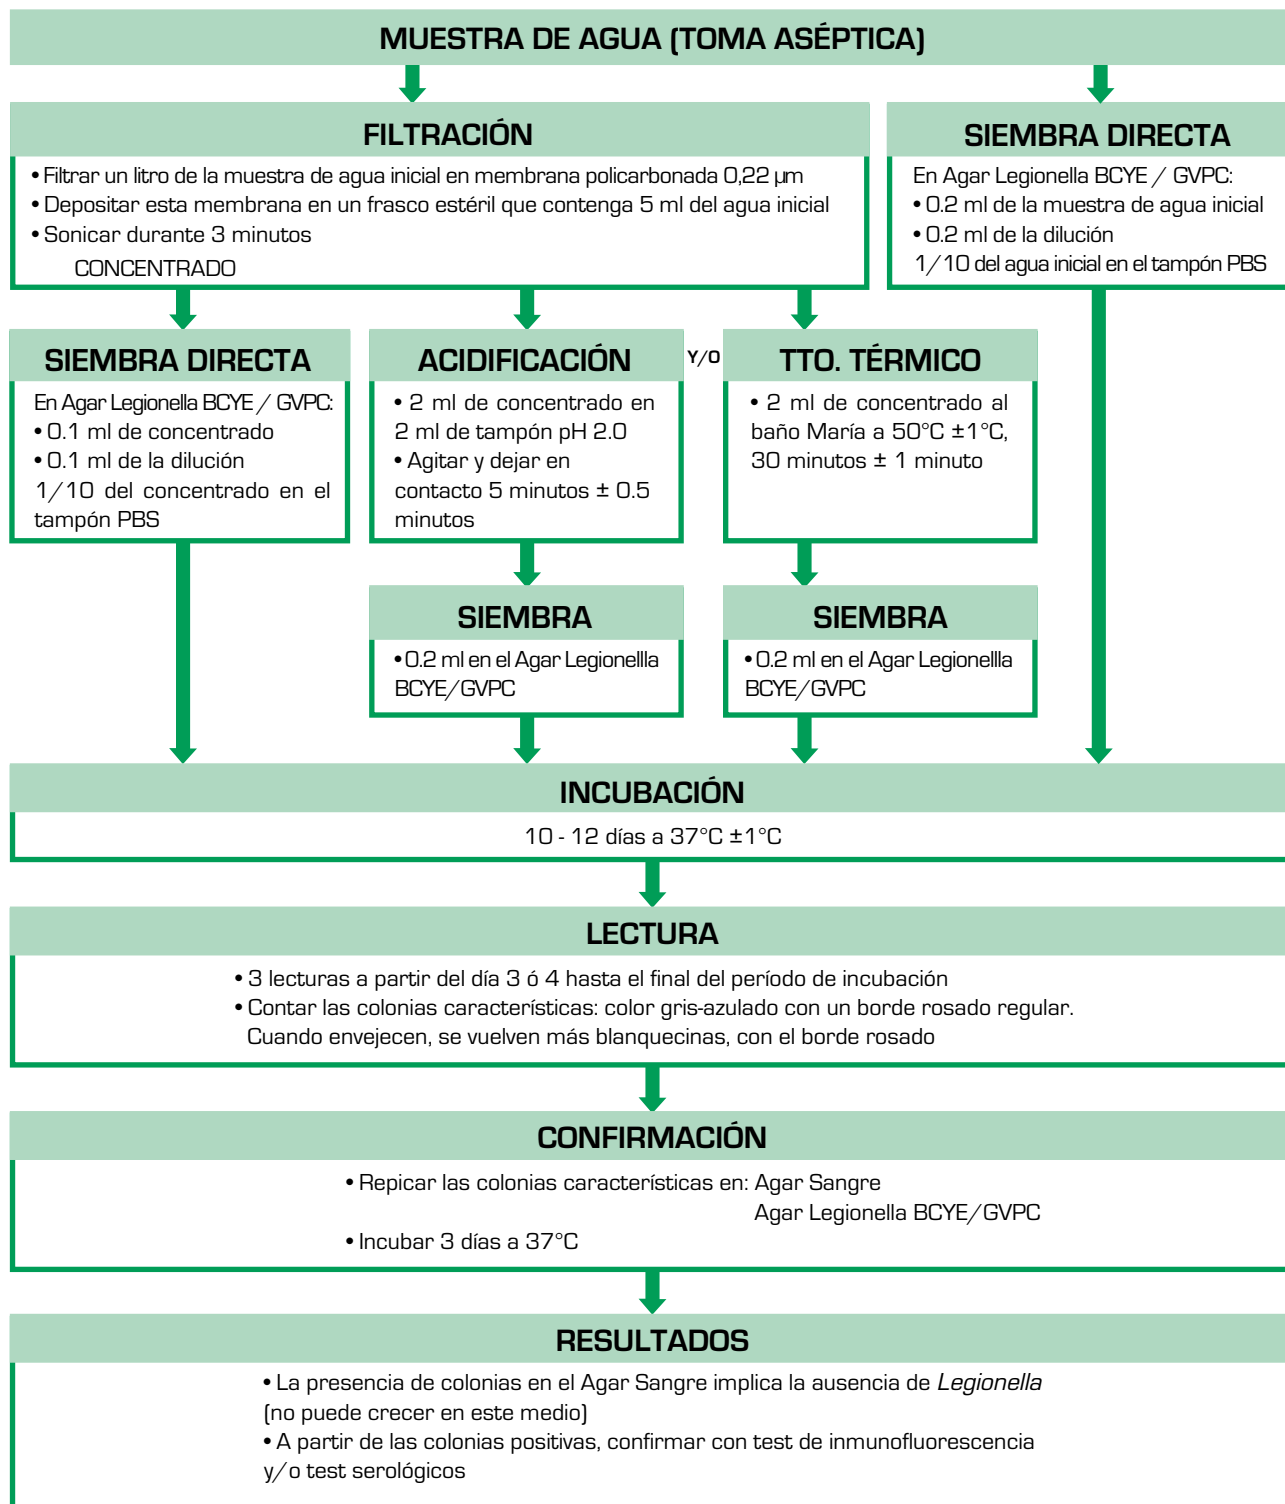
MUESTRA DE AGUA (TOMA ASÉPTICA)

FILTRACIÓN

• Filtrar un litro de la muestra de agua inicial en membrana policarbonada 0,22 µm
• Depositar esta membrana en un frasco estéril que contenga 5 ml del agua inicial
• Sonicar durante 3 minutos
CONCENTRADO

SIEMBRA DIRECTA

En Agar Legionella BCYE / GVPC:
• 0.2 ml de la muestra de agua inicial
• 0.2 ml de la dilución
1/10 del agua inicial en el tampón PBS

SIEMBRA DIRECTA

En Agar Legionella BCYE / GVPC:
• 0.1 ml de concentrado
• 0.1 ml de la dilución
1/10 del concentrado en el tampón PBS

ACIDIFICACIÓN

• 2 ml de concentrado en 2 ml de tampón pH 2.0
• Agitar y dejar en contacto 5 minutos ± 0.5 minutos

Y/O

TTO. TÉRMICO

• 2 ml de concentrado al baño María a 50°C ±1°C, 30 minutos ± 1 minuto

SIEMBRA

• 0.2 ml en el Agar Legionellla BCYE/GVPC

SIEMBRA

• 0.2 ml en el Agar Legionellla BCYE/GVPC

INCUBACIÓN

10 - 12 días a 37°C ±1°C

LECTURA

• 3 lecturas a partir del día 3 ó 4 hasta el final del período de incubación
• Contar las colonias características: color gris-azulado con un borde rosado regular. Cuando envejecen, se vuelven más blanquecinas, con el borde rosado

CONFIRMACIÓN

• Repicar las colonias características en: Agar Sangre
Agar Legionella BCYE/GVPC
• Incubar 3 días a 37°C

RESULTADOS

• La presencia de colonias en el Agar Sangre implica la ausencia de Legionella (no puede crecer en este medio)
• A partir de las colonias positivas, confirmar con test de inmunofluorescencia y/o test serológicos